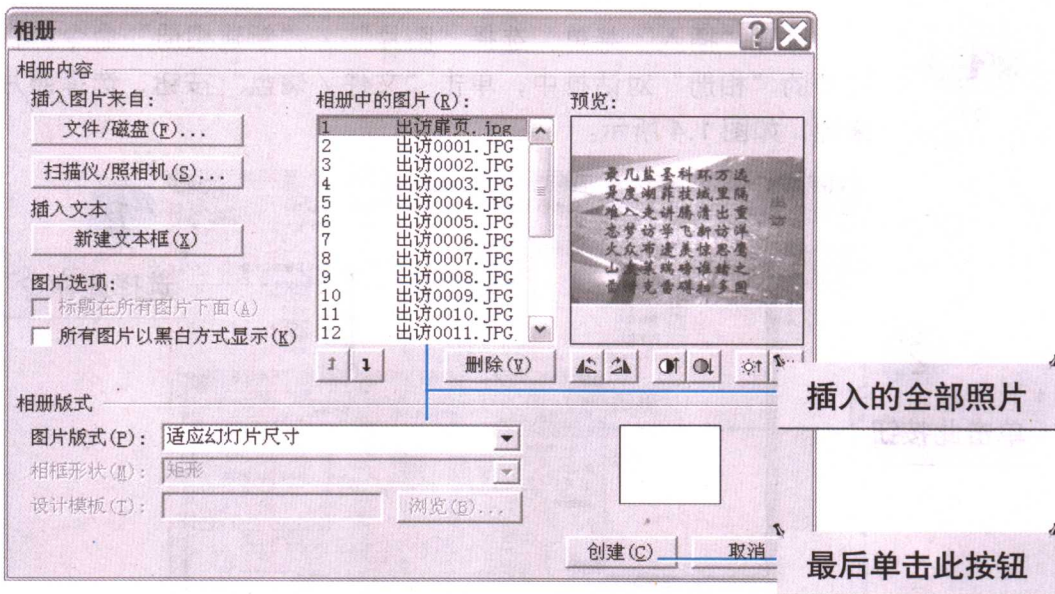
相册

相册内容

插入图片来自：

文件/磁盘(F)...

扫描仪/照相机(S)...

插入文本

新建文本框(X)

图片选项：

标题在所有图片下面(A)

所有图片以黑白方式显示(K)

相册中的图片(R)：

1 出访扉页.jpg
2 出访0001.JPG
3 出访0002.JPG
4 出访0003.JPG
5 出访0004.JPG
6 出访0005.JPG
7 出访0006.JPG
8 出访0007.JPG
9 出访0008.JPG
10 出访0009.JPG
11 出访0010.JPG
12 出访0011.JPG

预览：

删除(V)

相册版式

图片版式(P)： 适应幻灯片尺寸

相框形状(M)： 矩形

设计模板(T)：

浏览(B)...

创建(C)

取消

插入的全部照片

最后单击此按钮